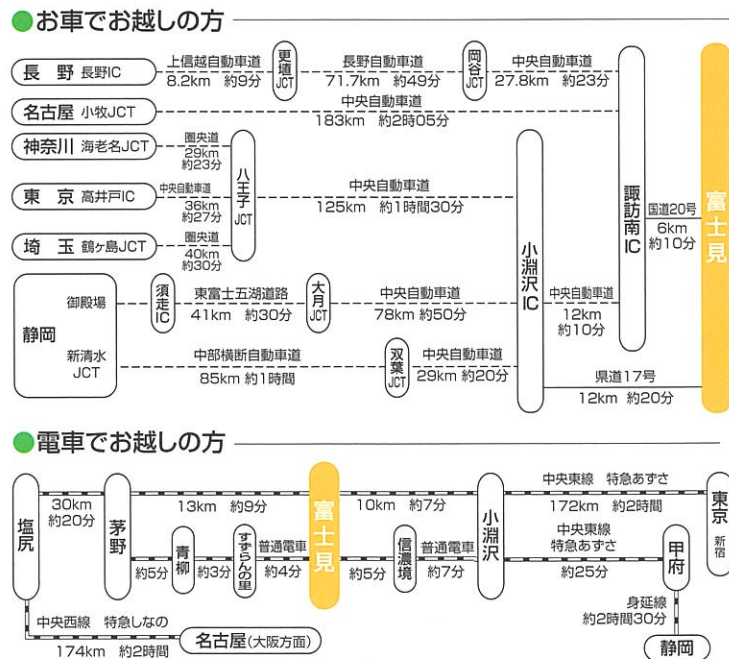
●お車でお越しの方

長　野 長野IC
上信越自動車道 8.2km 約9分
更埴JCT
長野自動車道 71.7km 約49分
岡谷JCT
中央自動車道 27.8km 約23分

名古屋 小牧JCT
中央自動車道 183km 約2時間05分

神奈川 海老名JCT
圏央道 29km 約23分

東　京 高井戸IC
中央自動車道 36km 約27分

埼　玉 鶴ヶ島JCT
圏央道 40km 約30分

八王子JCT
中央自動車道 125km 約1時間30分

静岡
御殿場
須走IC
東富士五湖道路 41km 約30分
大月JCT
中央自動車道 78km 約50分

新清水JCT
中部横断自動車道 85km 約1時間
双葉JCT
中央自動車道 29km 約20分

小淵沢IC
中央自動車道 12km 約10分
県道17号 12km 約20分

諏訪南IC
国道20号 6km 約10分

富士見

●電車でお越しの方

塩尻
30km 約20分
茅野
13km 約9分
青柳
約5分
すずらんの里
約3分
普通電車 約4分
富士見
10km 約7分
信濃境
約5分
普通電車 約7分
小淵沢
中央東線 特急あずさ 172km 約2時間
中央東線 特急あずさ
約25分
甲府
身延線 約2時間30分
静岡
東京 新宿
中央西線 特急しなの 174km 約2時間
名古屋(大阪方面)